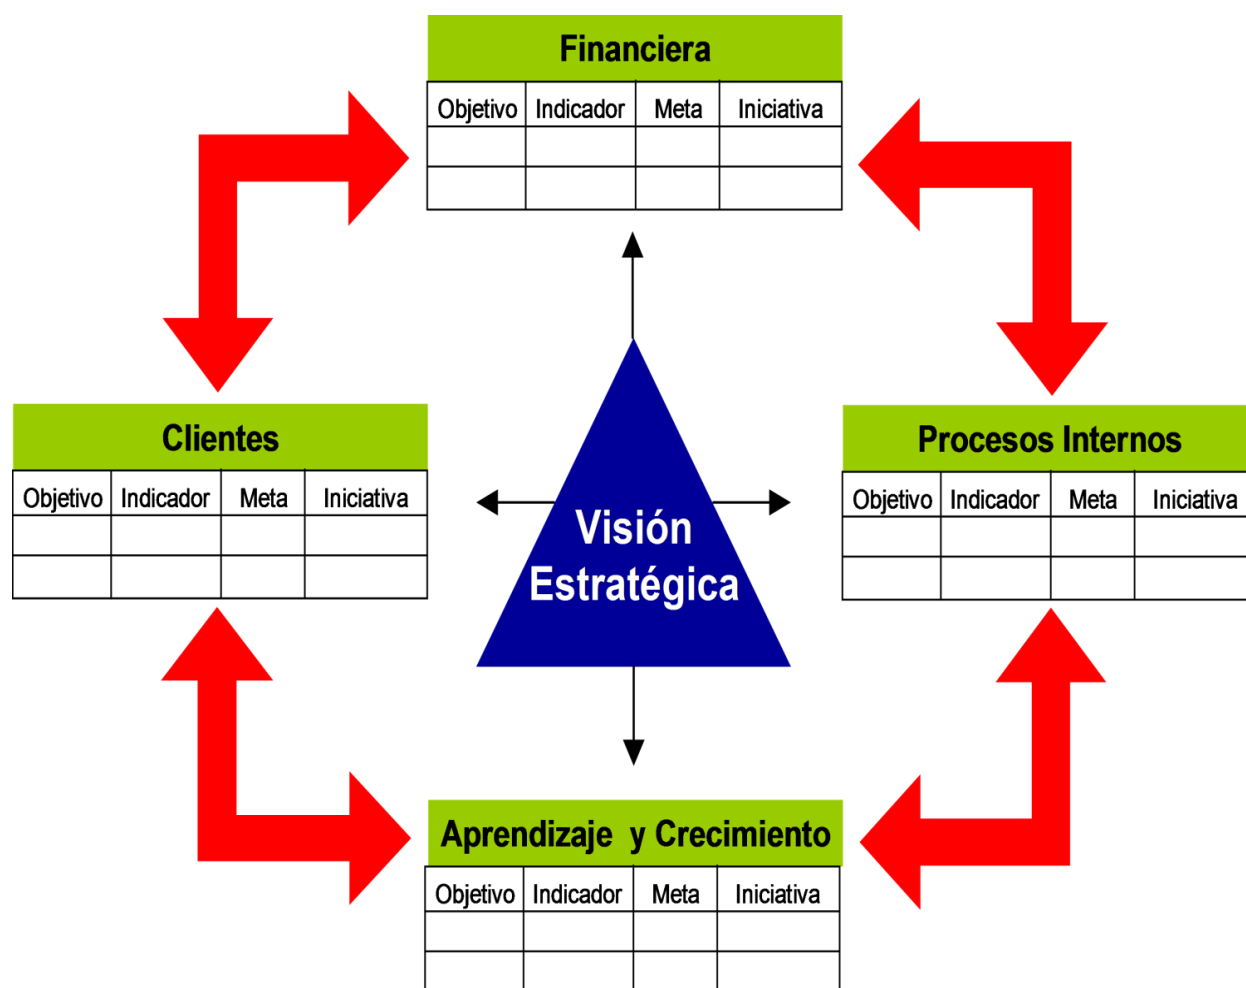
Financiera

| Objetivo | Indicador | Meta | Iniciativa |
|---|---|---|---|
| | | | |
| | | | |

Clientes

| Objetivo | Indicador | Meta | Iniciativa |
|---|---|---|---|
| | | | |
| | | | |

Visión Estratégica

Procesos Internos

| Objetivo | Indicador | Meta | Iniciativa |
|---|---|---|---|
| | | | |
| | | | |

Aprendizaje y Crecimiento

| Objetivo | Indicador | Meta | Iniciativa |
|---|---|---|---|
| | | | |
| | | | |